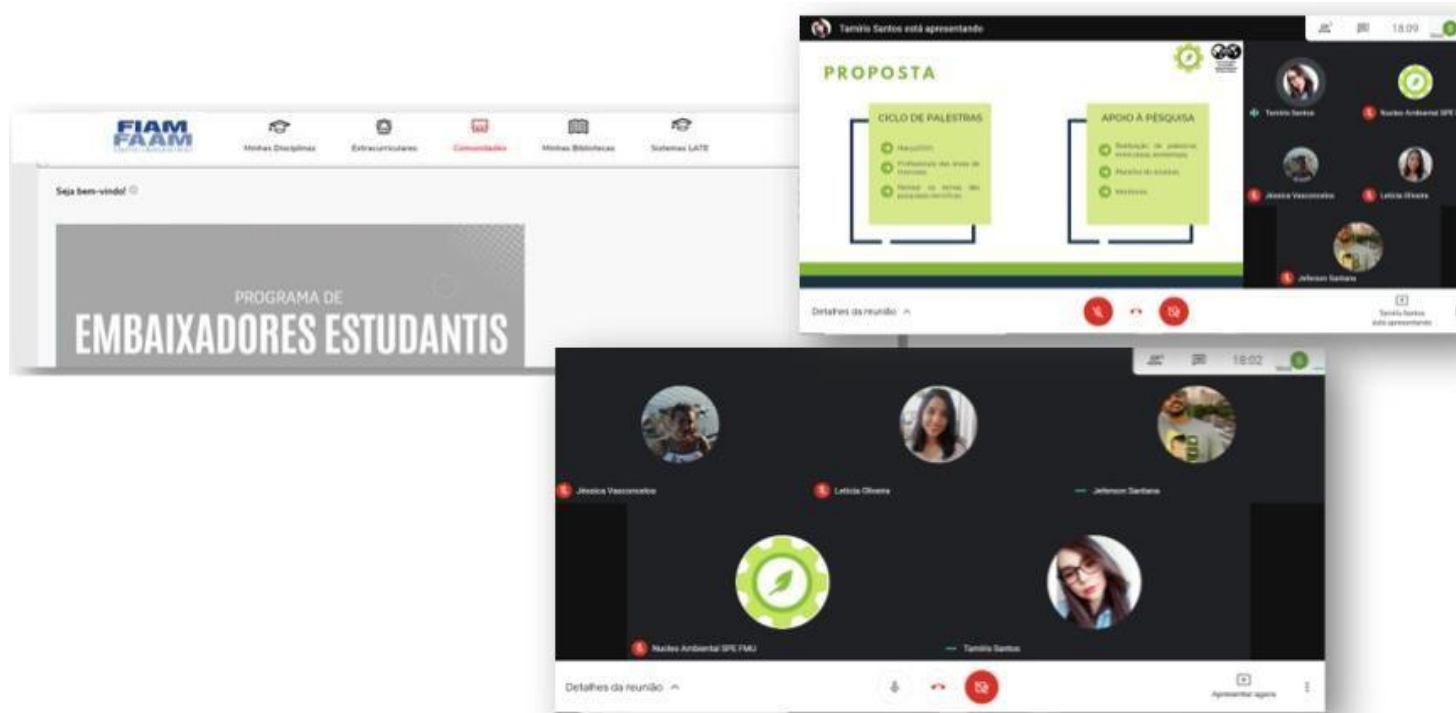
FIAM FAAM

Minhas Disciplinas

Extracurriculares

Comunidades

Minhas Bibliotecas

Sistemas LATE

Seja bem-vindo!

PROGRAMA DE

EMBAIXADORES ESTUDANTIS

Tamiris Santos está apresentando

18:09

PROPOSTA

CICLO DE PALESTRAS

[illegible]

Profissionais das áreas de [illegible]

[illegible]

APOIO À PESQUISA

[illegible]

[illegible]

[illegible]

Tamiris Santos

Nucleo Ambiental SPE

Jéssica Vasconcelos

Leticia Oliveira

Jeferson Santana

Detalhes da reunião

Tamiris Santos está apresentando

18:02

Jéssica Vasconcelos

Leticia Oliveira

Jeferson Santana

Nucleo Ambiental SPE FMU

Tamiris Santos

Detalhes da reunião

Apresentar agora